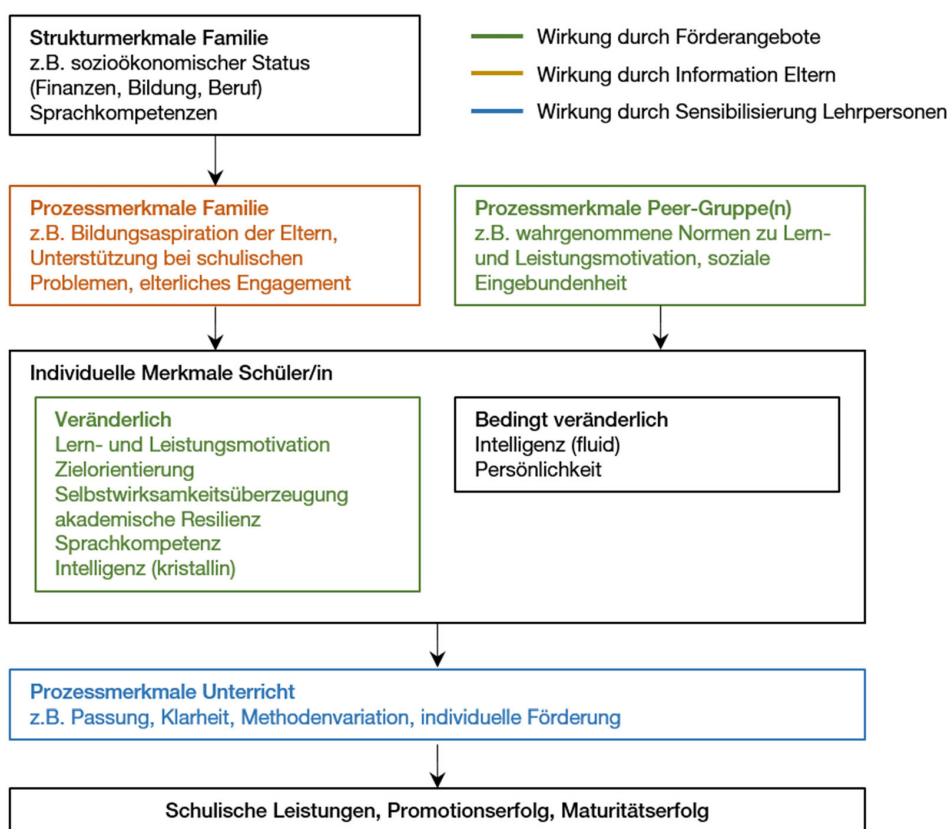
Strukturmerkmale Familie
z.B. sozioökonomischer Status (Finanzen, Bildung, Beruf)
Sprachkompetenzen

Wirkung durch Förderangebote
Wirkung durch Information Eltern
Wirkung durch Sensibilisierung Lehrpersonen

Prozessmerkmale Familie
z.B. Bildungsaspiration der Eltern, Unterstützung bei schulischen Problemen, elterliches Engagement

Prozessmerkmale Peer-Gruppe(n)
z.B. wahrgenommene Normen zu Lern- und Leistungsmotivation, soziale Eingebundenheit

Individuelle Merkmale Schüler/in

Veränderlich
Lern- und Leistungsmotivation
Zielorientierung
Selbstwirksamkeitsüberzeugung
akademische Resilienz
Sprachkompetenz
Intelligenz (kristallin)

Bedingt veränderlich
Intelligenz (fluid)
Persönlichkeit

Prozessmerkmale Unterricht
z.B. Passung, Klarheit, Methodenvariation, individuelle Förderung

Schulische Leistungen, Promotionserfolg, Maturitätserfolg